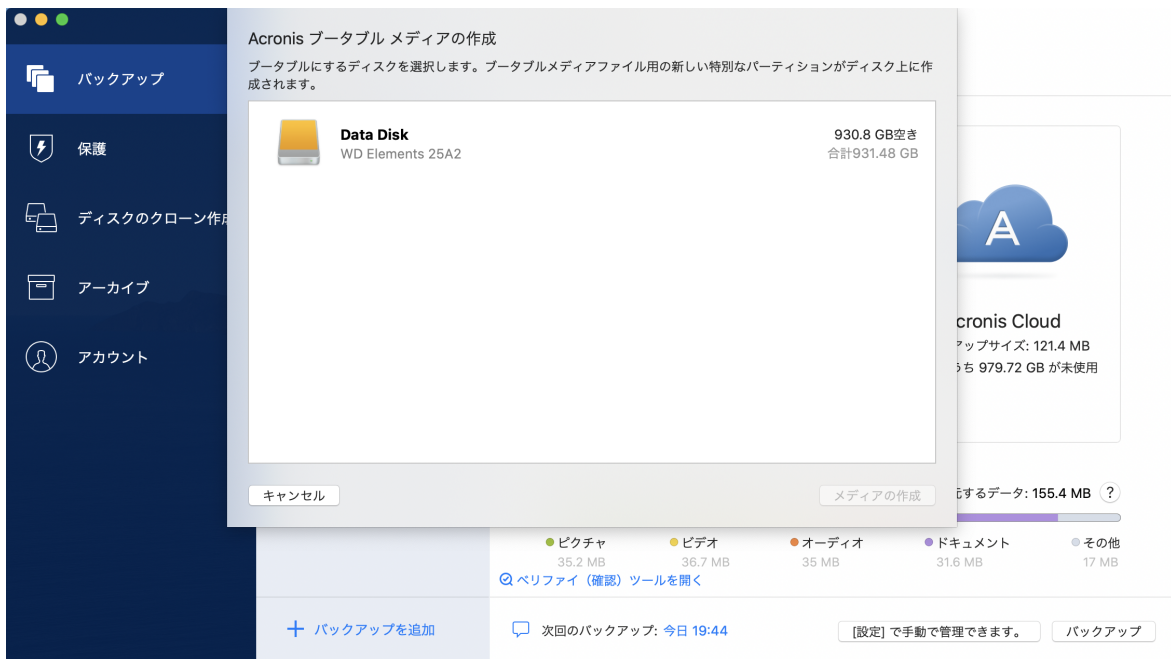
バックアップ
保護
ディスクのクローン作成
アーカイブ
アカウント

Acronis ブータブル メディアの作成
ブータブルにするディスクを選択します。ブータブルメディアファイル用の新しい特別なパーティションがディスク上に作成されます。

Data Disk
WD Elements 25A2
930.8 GB空き
合計931.48 GB

キャンセル
メディアの作成

cronis Cloud
ップサイズ: 121.4 MB
ち 979.72 GB が未使用

するデータ: 155.4 MB ?

ピクチャ
35.2 MB
ビデオ
36.7 MB
オーディオ
35 MB
ドキュメント
31.6 MB
その他
17 MB

ベリファイ（確認）ツールを開く

+ バックアップを追加
次回のバックアップ: 今日 19:44
[設定] で手動で管理できます。
バックアップ